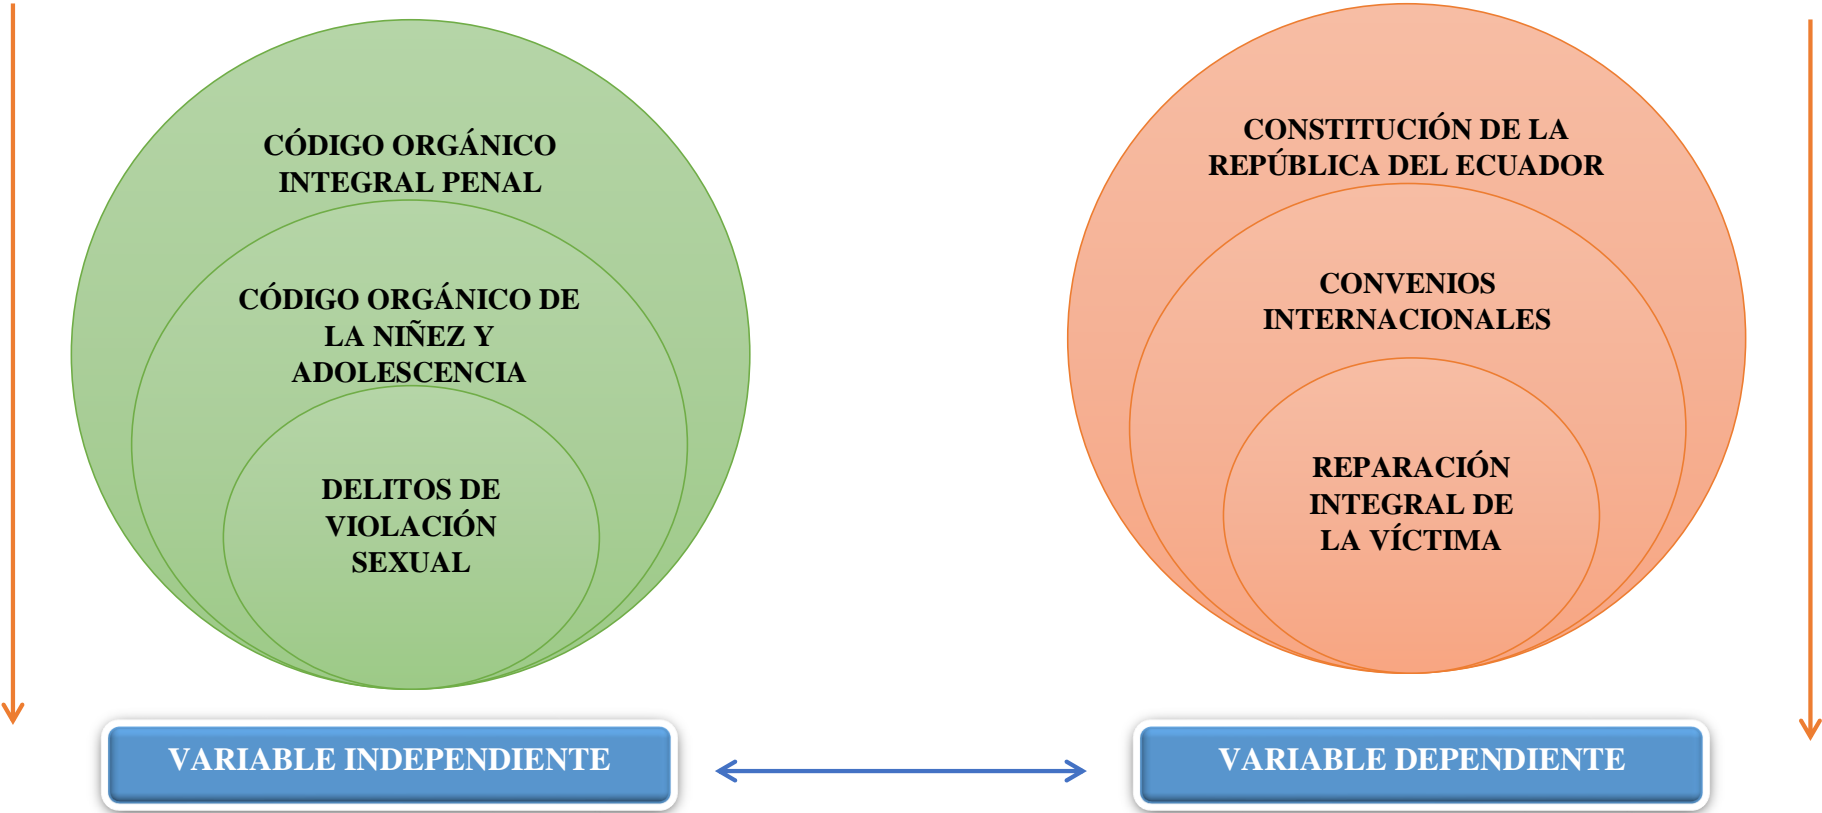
CÓDIGO ORGÁNICO INTEGRAL PENAL

CÓDIGO ORGÁNICO DE LA NIÑEZ Y ADOLESCENCIA

DELITOS DE VIOLACIÓN SEXUAL

CONSTITUCIÓN DE LA REPÚBLICA DEL ECUADOR

CONVENIOS INTERNACIONALES

REPARACIÓN INTEGRAL DE LA VÍCTIMA

VARIABLE INDEPENDIENTE

VARIABLE DEPENDIENTE